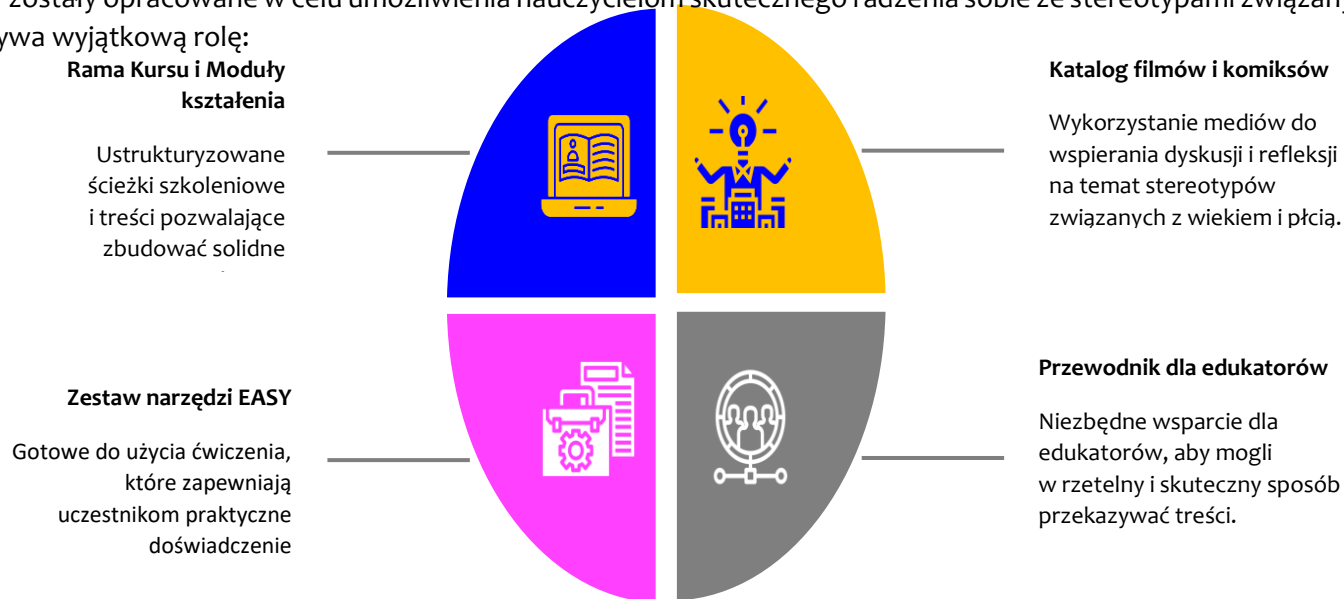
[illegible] zostały opracowane w celu umożliwienia nauczycielom skutecznego radzenia sobie ze stereotypami związany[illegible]
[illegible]ywa wyjątkową rolę:

Rama Kursu i Moduły kształcenia

Ustrukturyzowane ścieżki szkoleniowe i treści pozwalające zbudować solidne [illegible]

Katalog filmów i komiksów

Wykorzystanie mediów do wspierania dyskusji i refleksji na temat stereotypów związanych z wiekiem i płcią.

Zestaw narzędzi EASY

Gotowe do użycia ćwiczenia, które zapewniają uczestnikom praktyczne doświadczenie

Przewodnik dla edukatorów

Niezbędne wsparcie dla edukatorów, aby mogli w rzetelny i skuteczny sposób przekazywać treści.